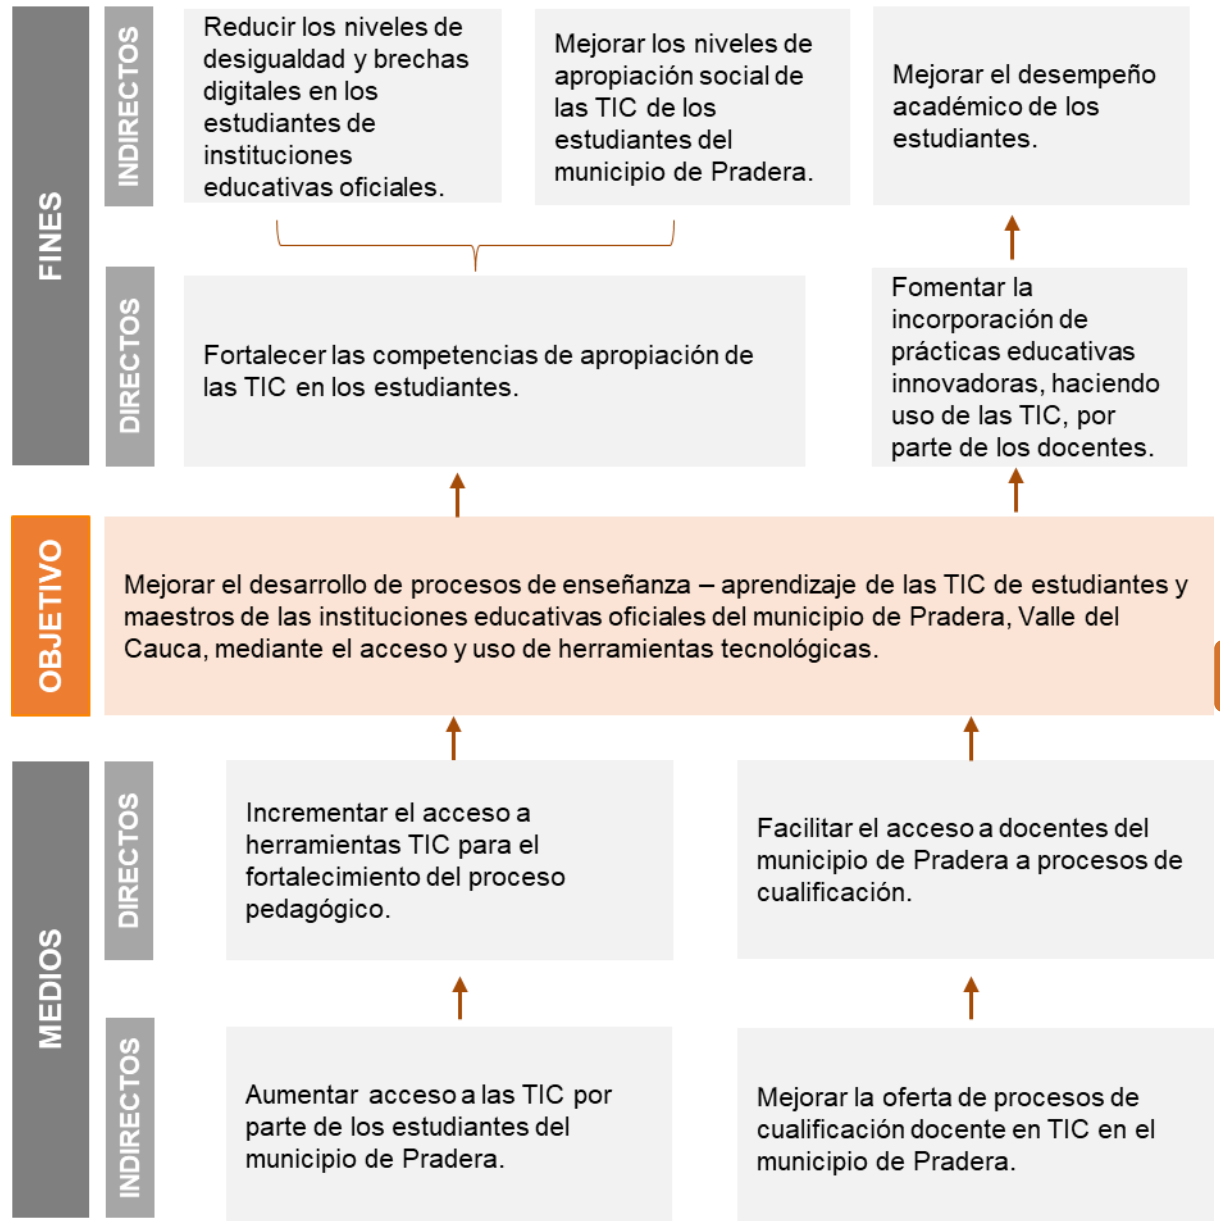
FINES

INDIRECTOS

Reducir los niveles de desigualdad y brechas digitales en los estudiantes de instituciones educativas oficiales.

Mejorar los niveles de apropiación social de las TIC de los estudiantes del municipio de Pradera.

Mejorar el desempeño académico de los estudiantes.

DIRECTOS

Fortalecer las competencias de apropiación de las TIC en los estudiantes.

Fomentar la incorporación de prácticas educativas innovadoras, haciendo uso de las TIC, por parte de los docentes.

OBJETIVO

Mejorar el desarrollo de procesos de enseñanza – aprendizaje de las TIC de estudiantes y maestros de las instituciones educativas oficiales del municipio de Pradera, Valle del Cauca, mediante el acceso y uso de herramientas tecnológicas.

MEDIOS

DIRECTOS

Incrementar el acceso a herramientas TIC para el fortalecimiento del proceso pedagógico.

Facilitar el acceso a docentes del municipio de Pradera a procesos de cualificación.

INDIRECTOS

Aumentar acceso a las TIC por parte de los estudiantes del municipio de Pradera.

Mejorar la oferta de procesos de cualificación docente en TIC en el municipio de Pradera.